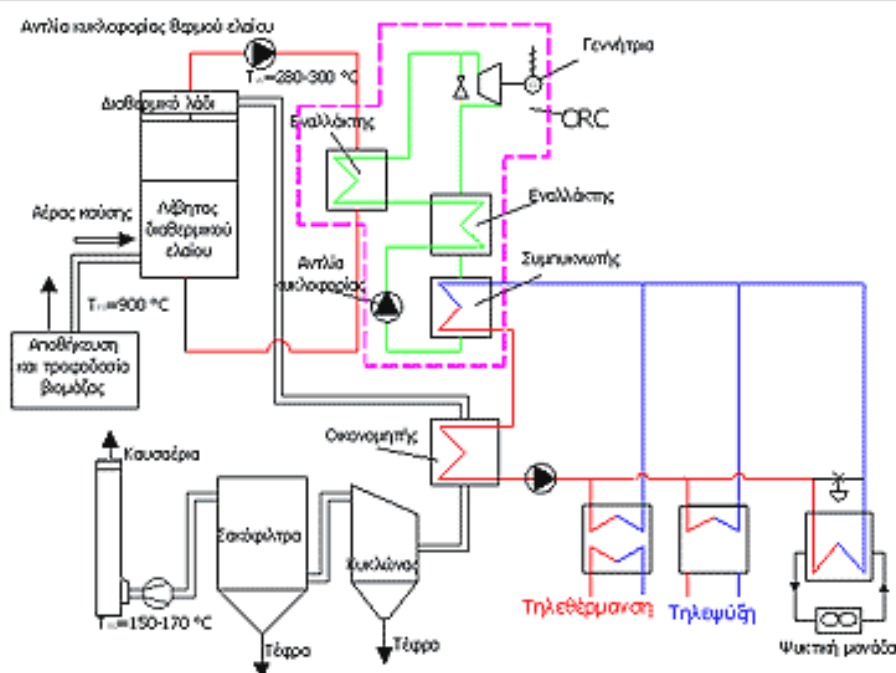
Αντλία κυκλοφορίας θερμού ελαίου

$T_{ελ}$=280-300 °C

Γεννήτρια

Διαθερμικό λάδι

ORC

Εναλλάκτης

Εναλλάκτης

Αέρας καύσης

Λέβητος διαθερμικού ελαίου

Αντλία κυκλοφορίας

Συμπυκνωτής

$T_{κ}$=900 °C

Αποθήκευση και τροφοδοσία βιομάζας

Οικονομητής

Καυσαέρια

Σακόφιλτρα

Κυκλώνας

$T_{κ}$=150-170 °C

Τέφρα

Τέφρα

Τηλεθέρμανση

Τηλεψύξη

Ψυκτική μονάδα